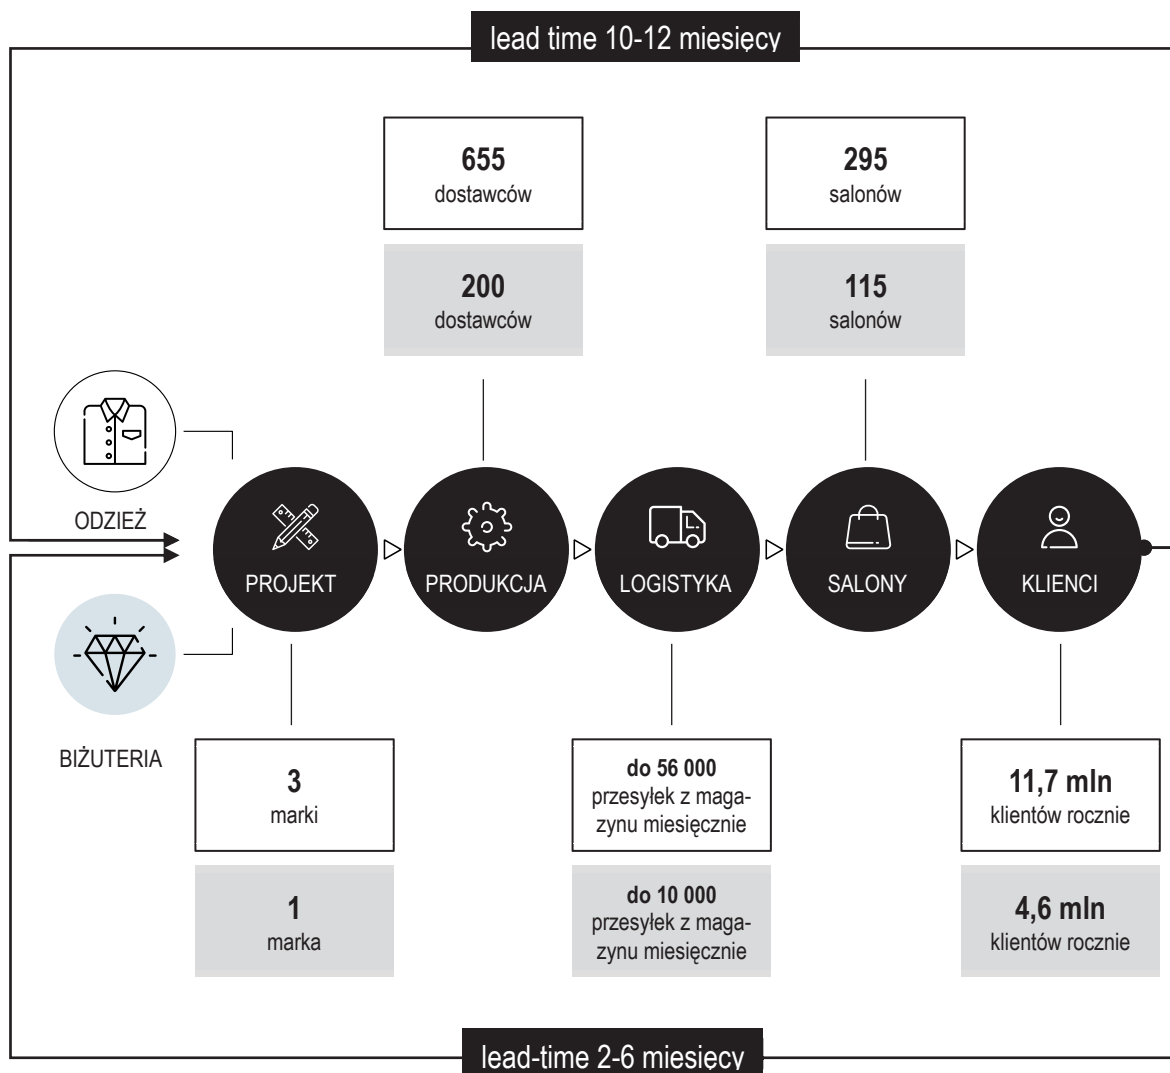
lead time 10-12 miesięcy

655
dostawców

200
dostawców

295
salonów

115
salonów

ODZIEŻ

BIŻUTERIA

PROJEKT

PRODUKCJA

LOGISTYKA

SALONY

KLIENCI

3
marki

1
marka

do 56 000
przesyłek z magazynu miesięcznie

do 10 000
przesyłek z magazynu miesięcznie

11,7 mln
klientów rocznie

4,6 mln
klientów rocznie

lead-time 2-6 miesięcy